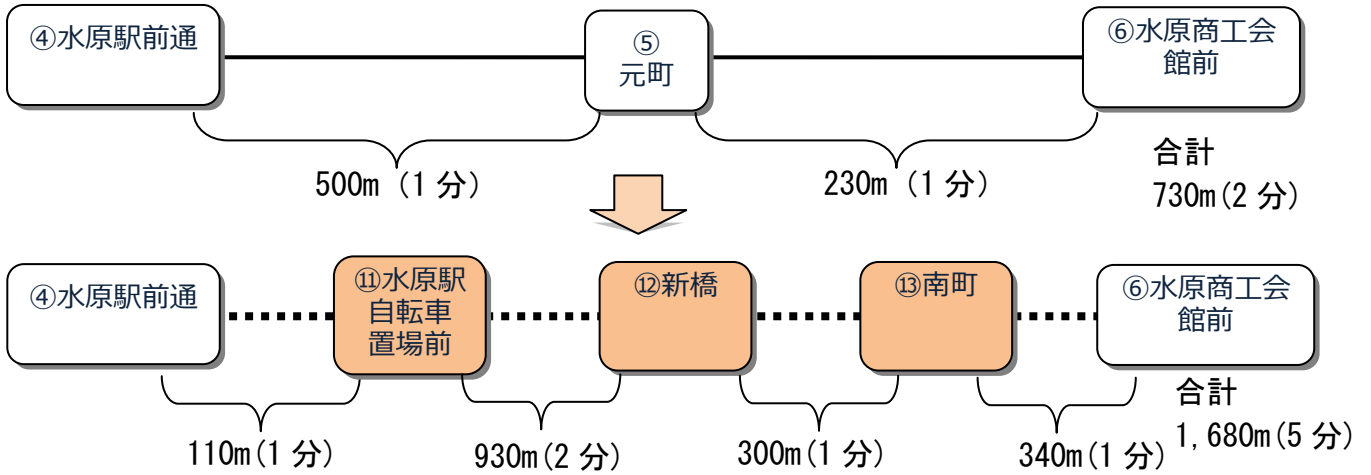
④水原駅前通

⑤
元町

⑥水原商工会
館前

500m（1 分）

230m（1 分）

合計
730m(2 分)

④水原駅前通

⑪水原駅
自転車
置場前

⑫新橋

⑬南町

⑥水原商工会
館前

合計
1,680m(5 分)

110m(1 分)

930m(2 分)

300m(1 分)

340m(1 分)